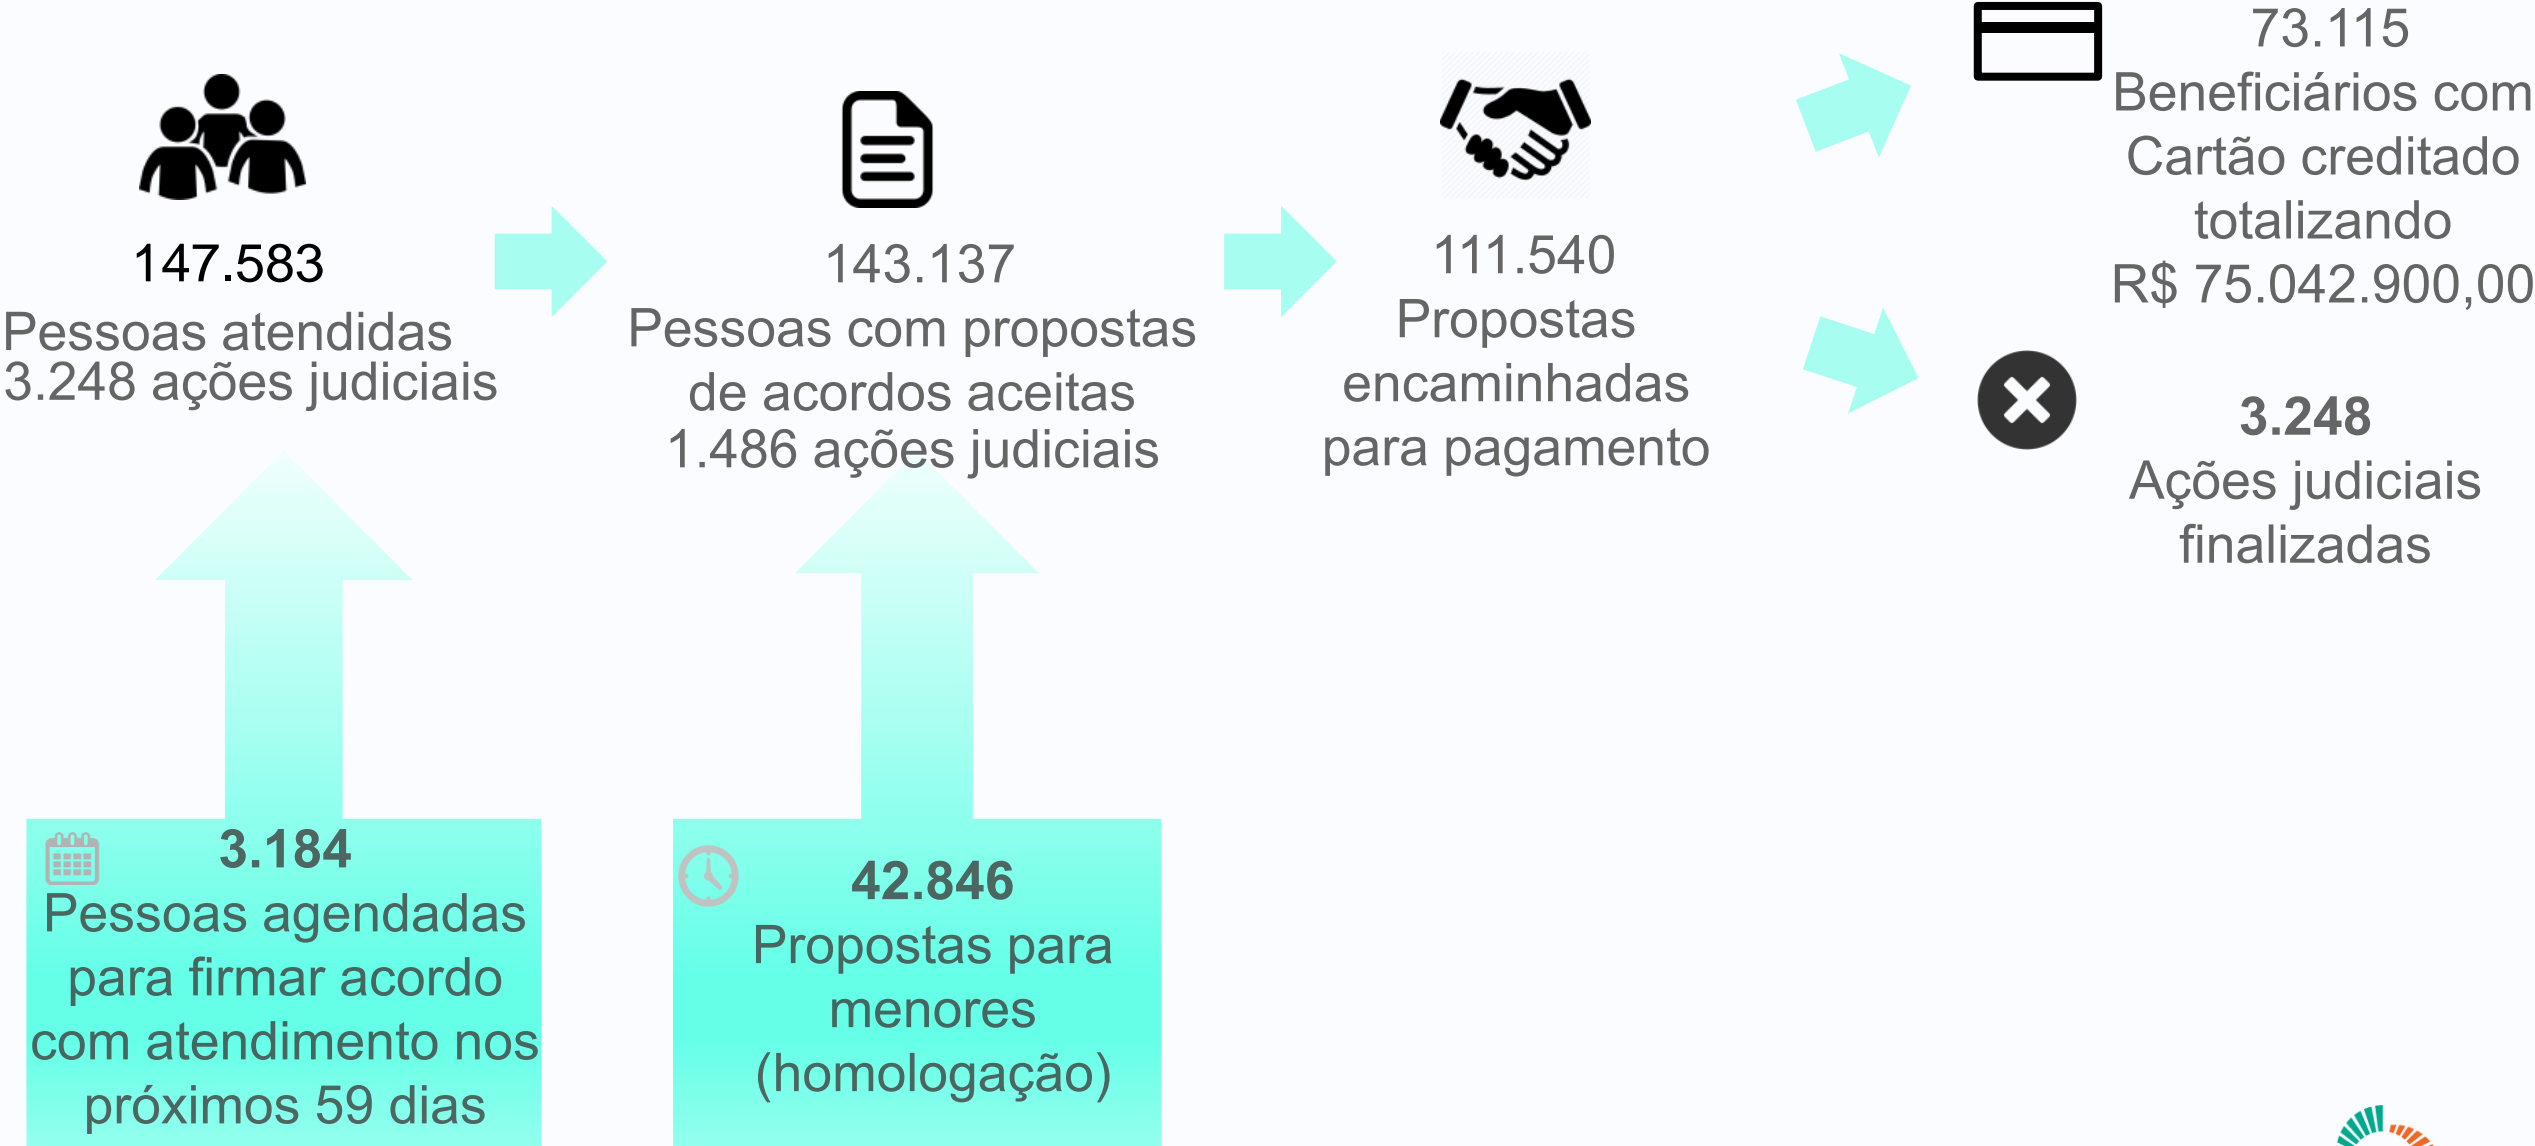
147.583
Pessoas atendidas
3.248 ações judiciais

143.137
Pessoas com propostas de acordos aceitas
1.486 ações judiciais

111.540
Propostas encaminhadas para pagamento

73.115
Beneficiários com Cartão creditado totalizando
R$ 75.042.900,00

3.248
Ações judiciais finalizadas

3.184
Pessoas agendadas para firmar acordo com atendimento nos próximos 59 dias

42.846
Propostas para menores (homologação)